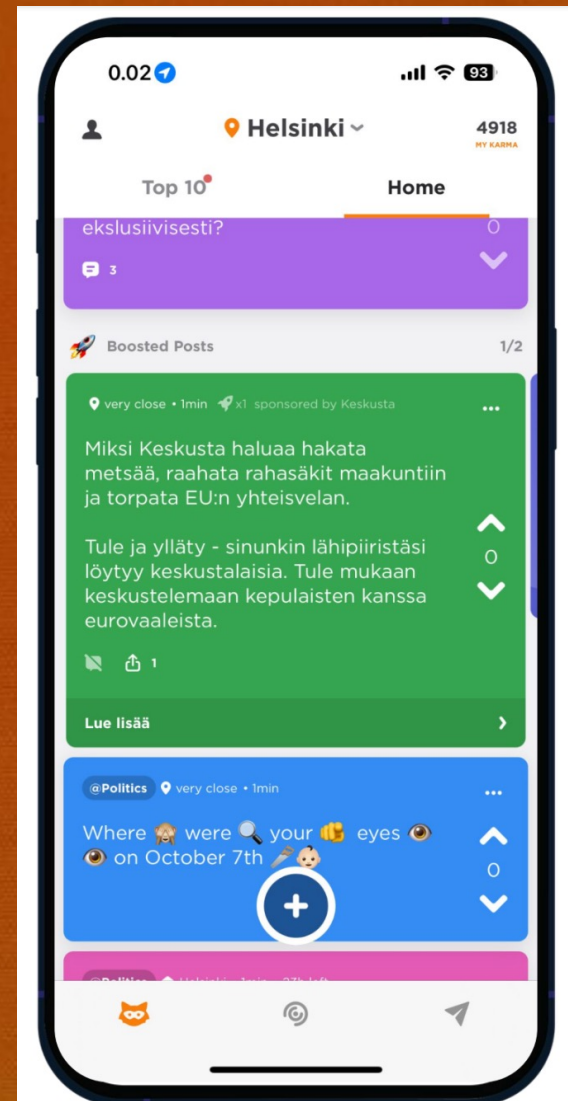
0.02

93

Helsinki

4918
MY KARMA

Top 10

Home

ekslusiivisesti?

0

3

Boosted Posts

1/2

very close • 1min x1 sponsored by Keskusta

...

Miksi Keskusta haluaa hakata metsää, raahata rahasäkit maakuntiin ja torpata EU:n yhteisvelan.

Tule ja ylläty - sinunkin lähipiiristäsi löytyy keskustalaisia. Tule mukaan keskustelemaan kepulaisten kanssa eurovaaleista.

0

1

Lue lisää

@Politics very close • 1min

...

Where 🙈 were 🔍 your 👊 eyes 👁 👁 on October 7th 🔪👶

0

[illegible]